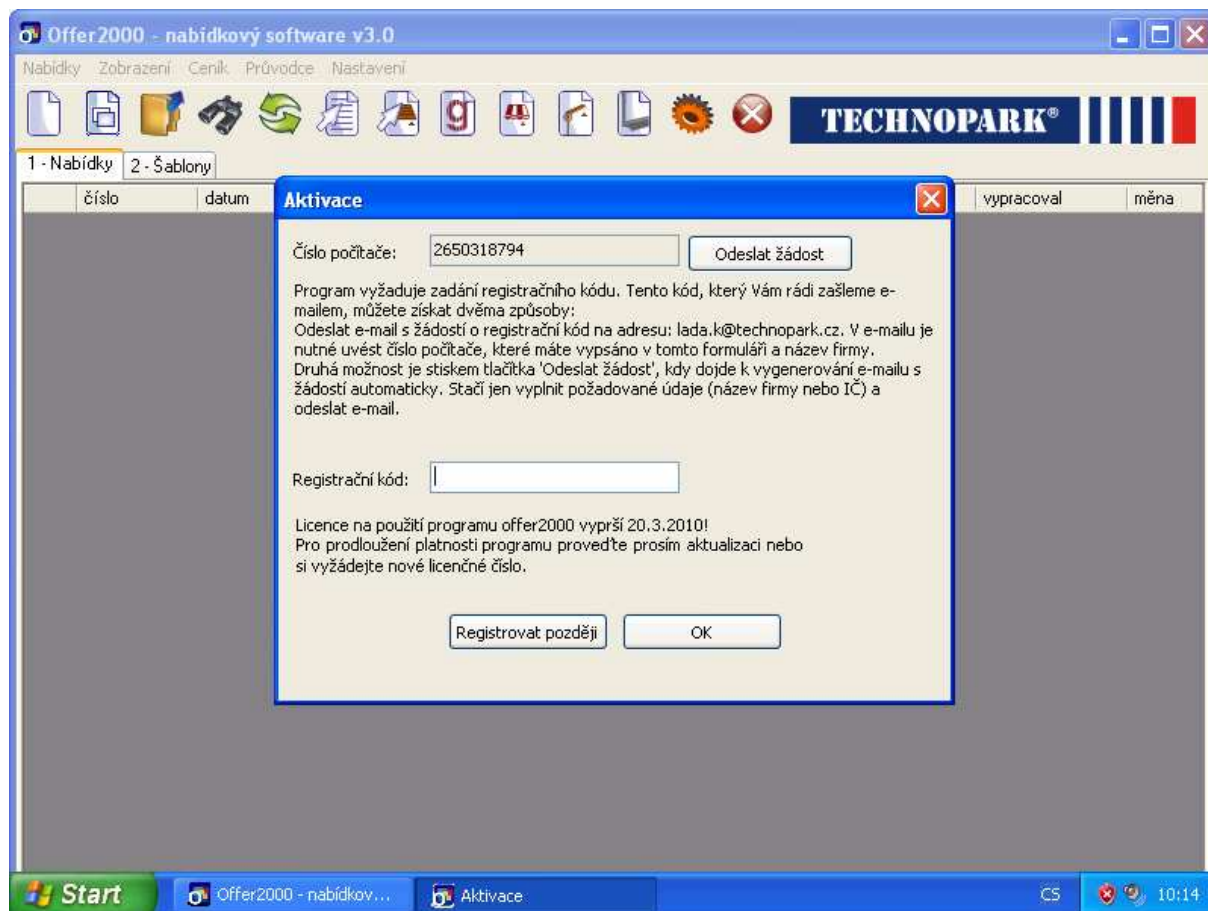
Offer2000 - nabídkový software v3.0

Nabídky Zobrazení Ceník Průvodce Nastavení

TECHNOPARK®

1 - Nabídky 2 - Šablony

| | číslo | datum | | vypracoval | měna |
|---|---|---|---|---|---|

Aktivace

Číslo počítače: 2650318794 Odeslat žádost

Program vyžaduje zadání registračního kódu. Tento kód, který Vám rádi zašleme e-mailem, můžete získat dvěma způsoby:
Odeslat e-mail s žádostí o registrační kód na adresu: lada.k@technopark.cz. V e-mailu je nutné uvést číslo počítače, které máte vypsáno v tomto formuláři a název firmy.
Druhá možnost je stiskem tlačítka 'Odeslat žádost', kdy dojde k vygenerování e-mailu s žádostí automaticky. Stačí jen vyplnit požadované údaje (název firmy nebo IČ) a odeslat e-mail.

Registrační kód:

Licence na použití programu offer2000 vyprší 20.3.2010!
Pro prodloužení platnosti programu proveďte prosím aktualizaci nebo si vyžádejte nové licenčné číslo.

Registrovat později OK

Start Offer2000 - nabídkov... Aktivace CS 10:14